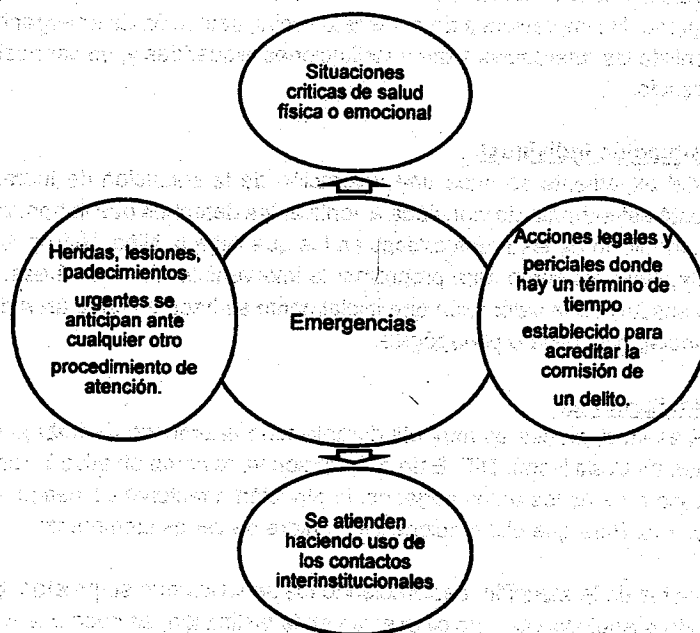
Situaciones críticas de salud física o emocional

Heridas, lesiones, padecimientos urgentes se anticipan ante cualquier otro procedimiento de atención.

Emergencias

Acciones legales y periciales donde hay un término de tiempo establecido para acreditar la comisión de un delito.

Se atienden haciendo uso de los contactos interinstitucionales